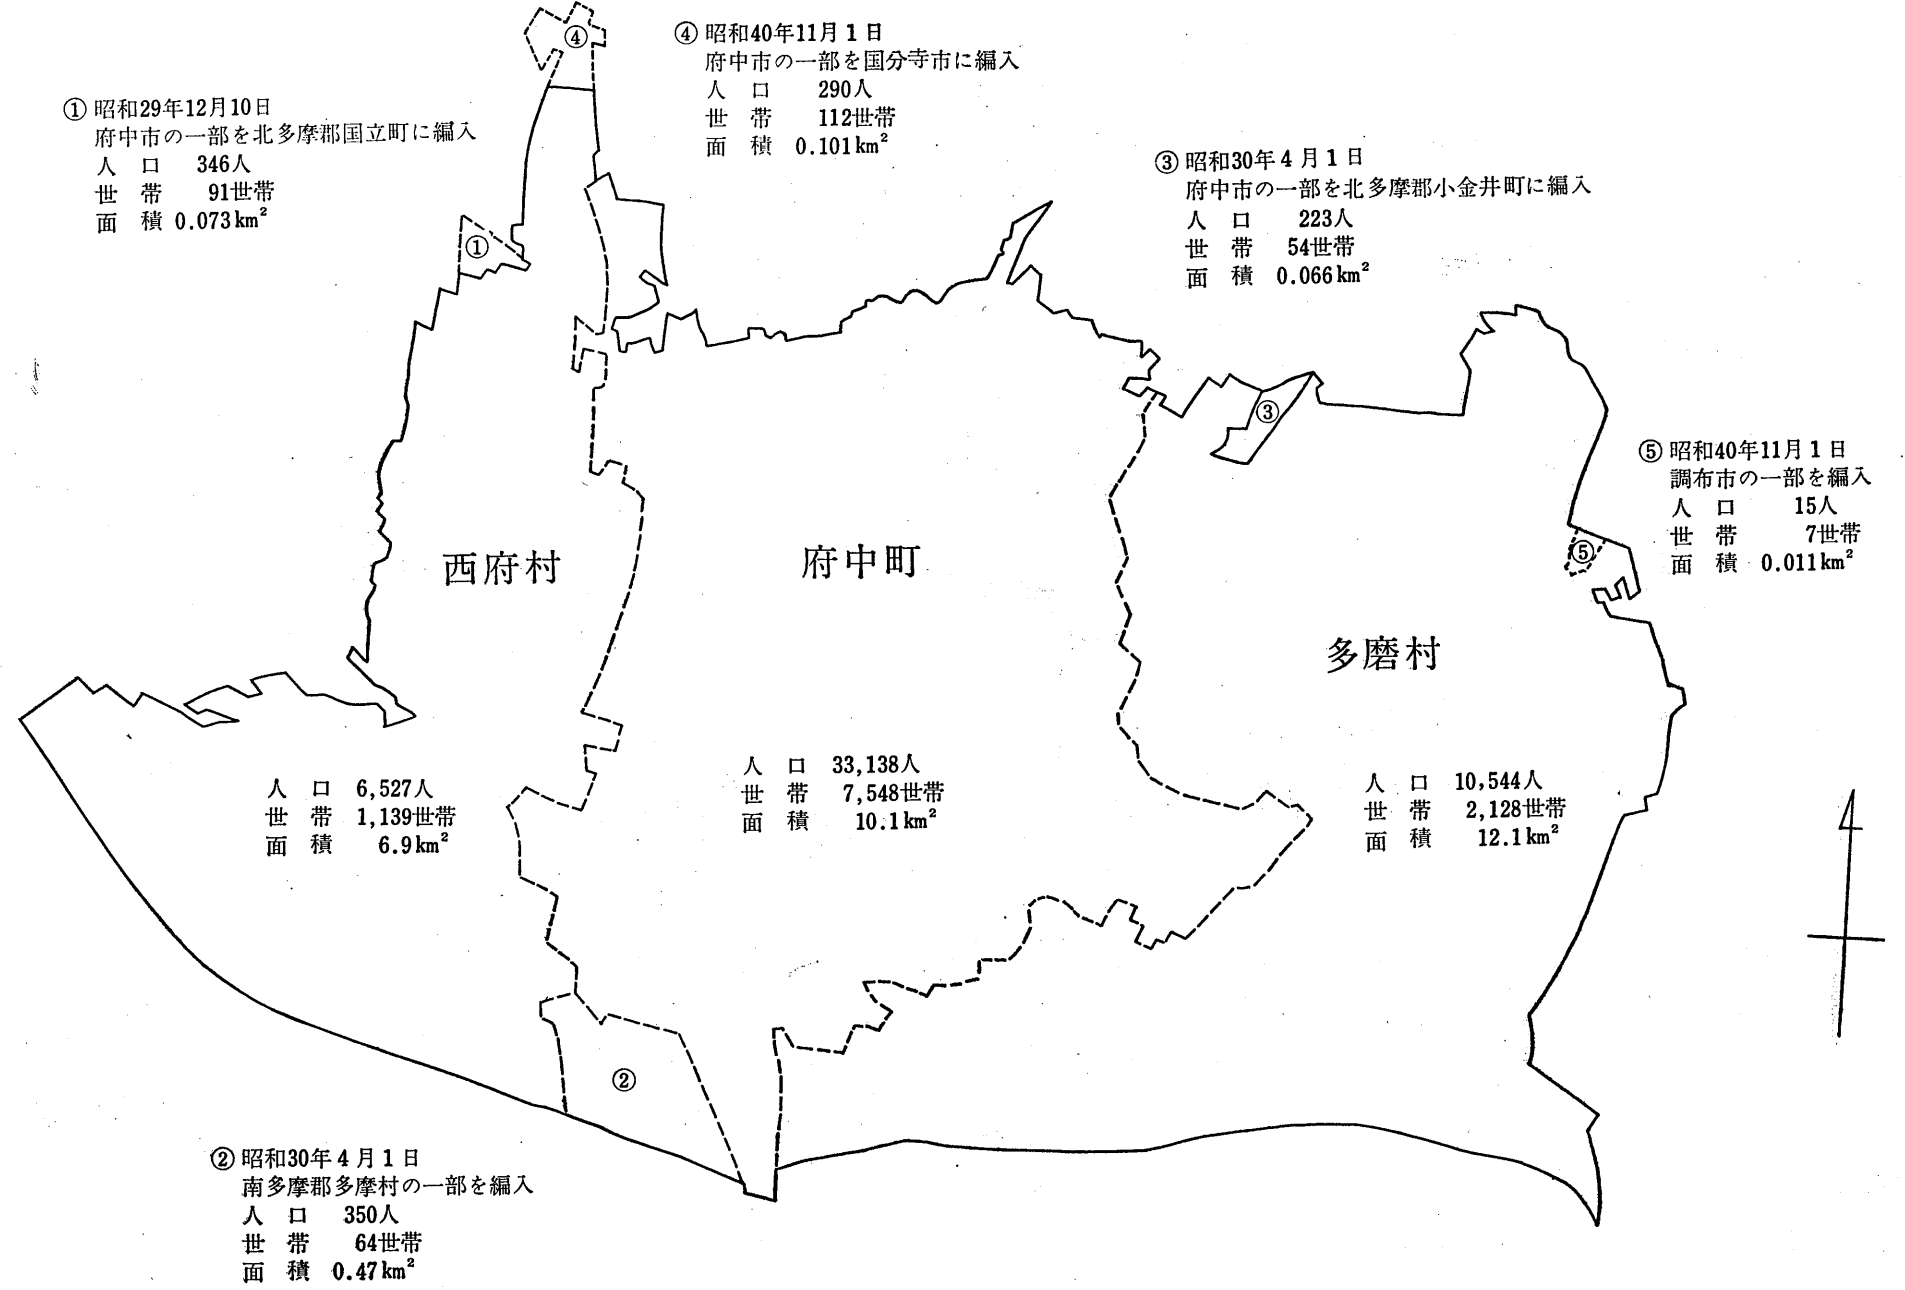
④ 昭和40年11月1日
府中市の一部を国分寺市に編入
人　口　290人
世　帯　112世帯
面　積　0.101 $km^2$

① 昭和29年12月10日
府中市の一部を北多摩郡国立町に編入
人　口　346人
世　帯　91世帯
面　積　0.073 $km^2$

③ 昭和30年4月1日
府中市の一部を北多摩郡小金井町に編入
人　口　223人
世　帯　54世帯
面　積　0.066 $km^2$

④

①

③

⑤ 昭和40年11月1日
調布市の一部を編入
人　口　15人
世　帯　7世帯
面　積　0.011 $km^2$

⑤

西府村

府中町

多磨村

人　口　6,527人
世　帯　1,139世帯
面　積　6.9 $km^2$

人　口　33,138人
世　帯　7,548世帯
面　積　10.1 $km^2$

人　口　10,544人
世　帯　2,128世帯
面　積　12.1 $km^2$

②

② 昭和30年4月1日
南多摩郡多摩村の一部を編入
人　口　350人
世　帯　64世帯
面　積　0.47 $km^2$